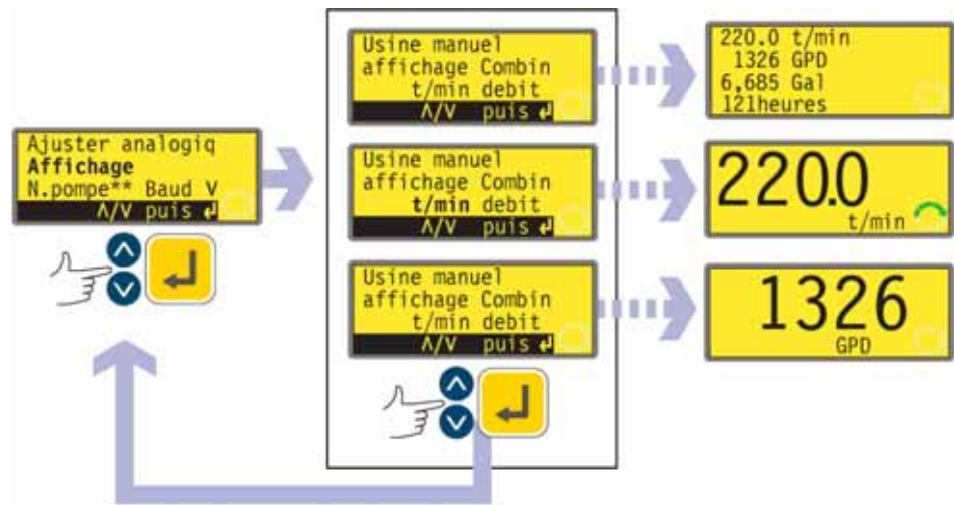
Ajuster analogiq
**Affichage**
N.pompe** Baud V
Λ/V puis ↵

Usine manuel
affichage Combin
t/min debit
Λ/V puis ↵

Usine manuel
affichage Combin
**t/min** debit
Λ/V puis ↵

Usine manuel
affichage Combin
t/min debit
Λ/V puis ↵

220.0 t/min
1326 GPD
6,685 Gal
121heures

220.0
t/min

1326
GPD